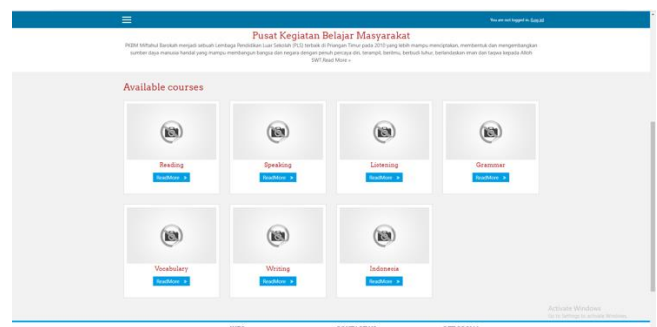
You are not logged in. (Log in)

Pusat Kegiatan Belajar Masyarakat

PKBM Miftahul Barokah menjadi sebuah Lembaga Pendidikan Luar Sekolah (PLS) terbaik di Priangan Timur pada 2010 yang lebih mampu menciptakan, membentuk dan mengembangkan sumber daya manusia handal yang mampu membangun bangsa dan negara dengan penuh percaya diri, terampil, berilmu, berbudi luhur, berlandaskan iman dan taqwa kepada Alloh SWT.Read More »

Available courses

Reading
ReadMore »

Speaking
ReadMore »

Listening
ReadMore »

Grammar
ReadMore »

Vocabulary
ReadMore »

Writing
ReadMore »

Indonesia
ReadMore »

Activate Windows
Go to Settings to activate Windows.